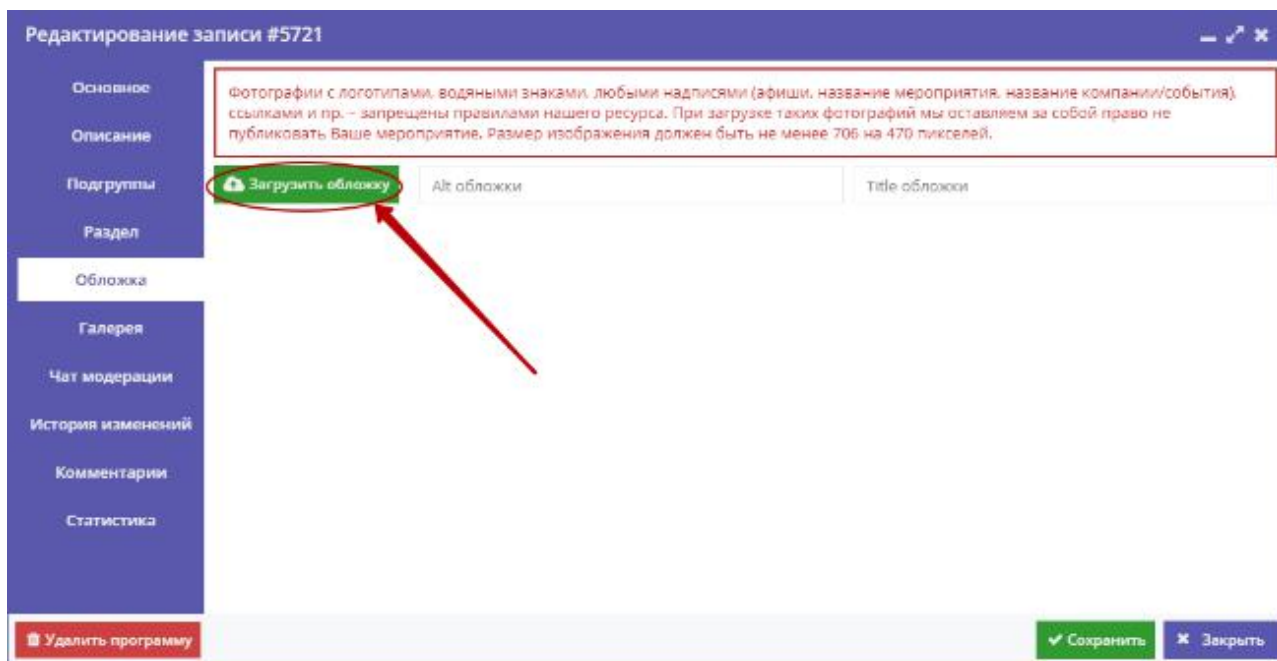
Редактирование записи #5721

Основное
Описание
Подгруппы
Раздел
Обложка
Галерея
Чат модерации
История изменений
Комментарии
Статистика

Фотографии с логотипами, водяными знаками, любыми надписями (афиши, название мероприятия, название компании/события), ссылками и пр. – запрещены правилами нашего ресурса. При загрузке таких фотографий мы оставляем за собой право не публиковать Ваше мероприятие. Размер изображения должен быть не менее 706 на 470 пикселей.

Загрузить обложку
Alt обложки
Title обложки

Удалить программу
Сохранить
Закрыть